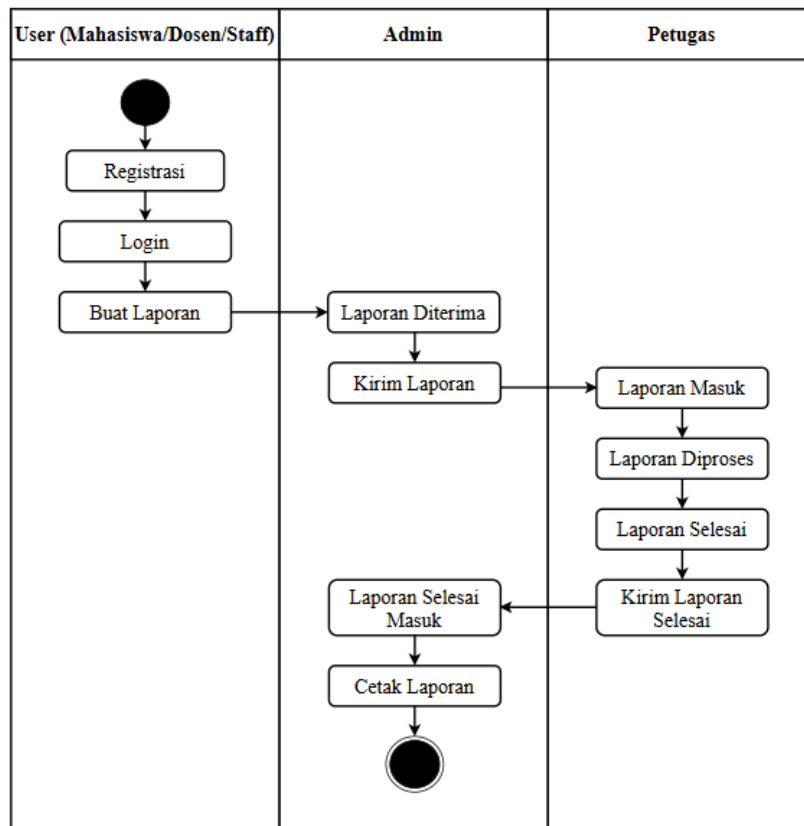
User (Mahasiswa/Dosen/Staff)

Admin

Petugas

Registrasi

Login

Buat Laporan

Laporan Diterima

Kirim Laporan

Laporan Masuk

Laporan Diproses

Laporan Selesai

Kirim Laporan Selesai

Laporan Selesai Masuk

Cetak Laporan